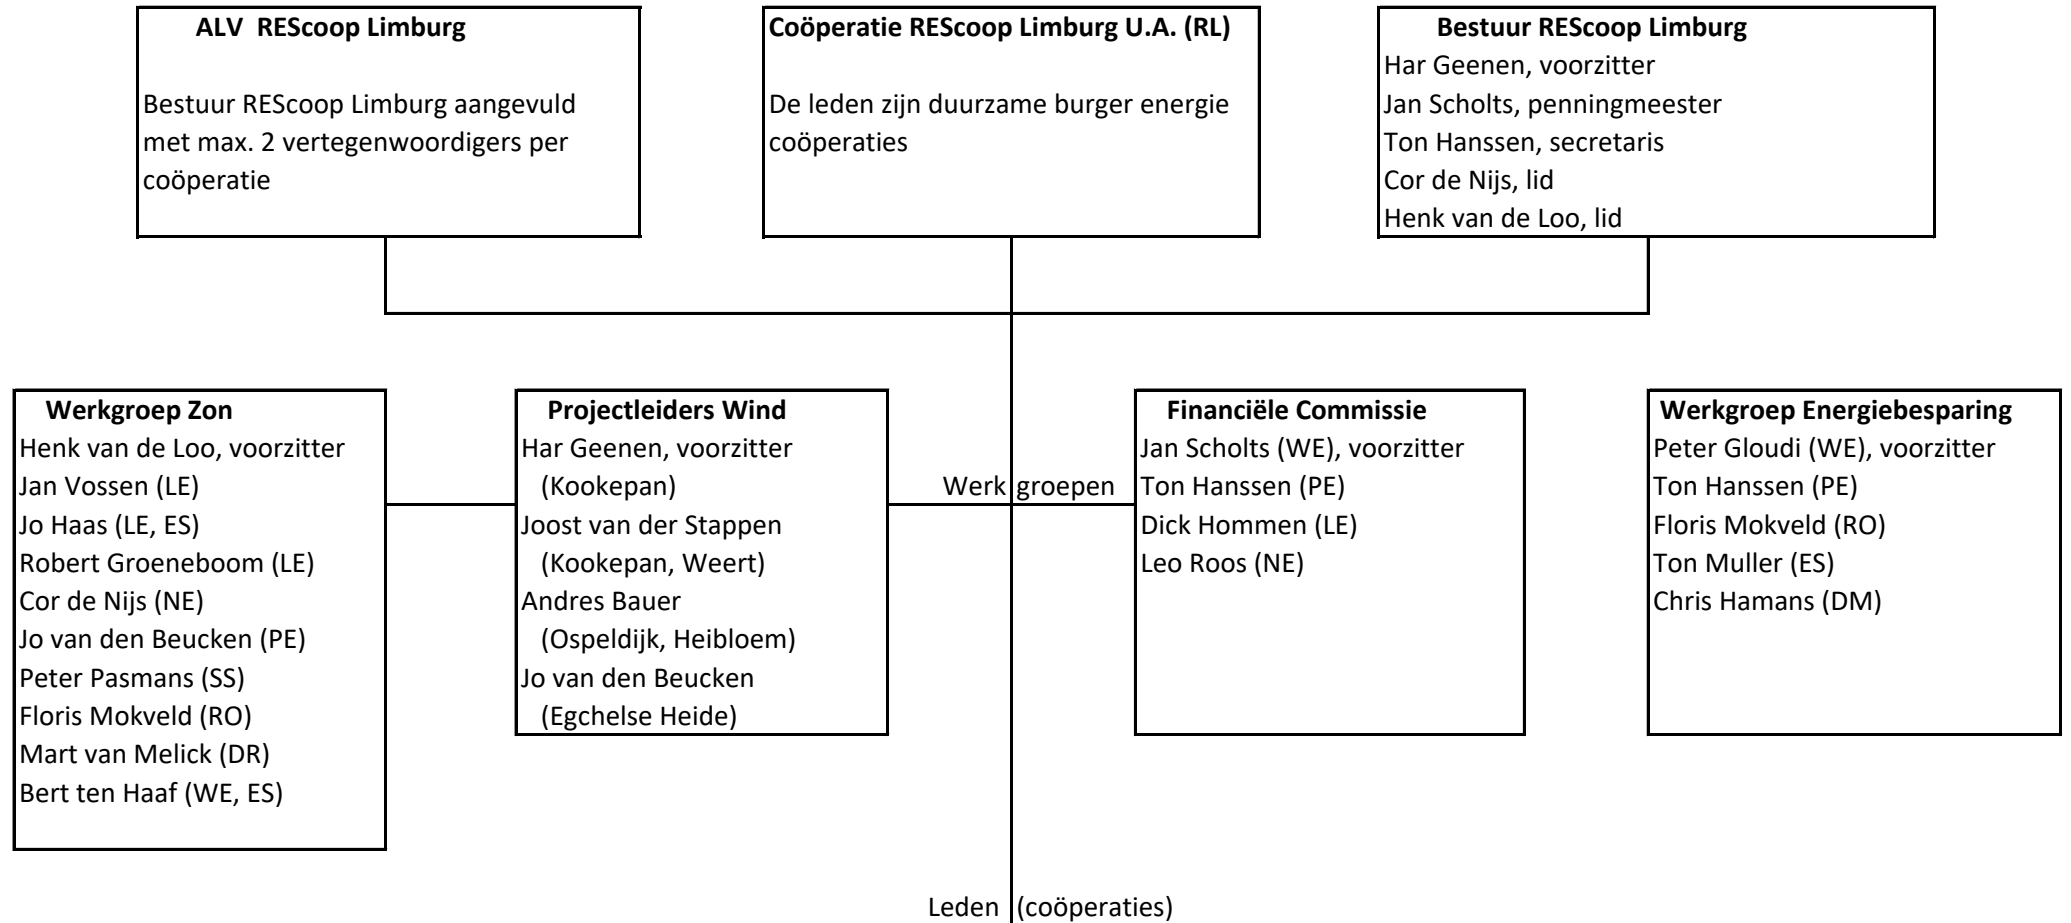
ALV RESCoop Limburg

Bestuur RESCoop Limburg aangevuld met max. 2 vertegenwoordigers per coöperatie

Coöperatie RESCoop Limburg U.A. (RL)

De leden zijn duurzame burger energie coöperaties

Bestuur RESCoop Limburg
Har Geenen, voorzitter
Jan Scholts, penningmeester
Ton Hanssen, secretaris
Cor de Nijs, lid
Henk van de Loo, lid

Werkgroep Zon
Henk van de Loo, voorzitter
Jan Vossen (LE)
Jo Haas (LE, ES)
Robert Groeneboom (LE)
Cor de Nijs (NE)
Jo van den Beucken (PE)
Peter Pasmans (SS)
Floris Mokveld (RO)
Mart van Melick (DR)
Bert ten Haaf (WE, ES)

Projectleiders Wind
Har Geenen, voorzitter (Kookepan)
Joost van der Stappen (Kookepan, Weert)
Andres Bauer (Ospeldijk, Heibloem)
Jo van den Beucken (Egchelse Heide)

Werk groepen

Financiële Commissie
Jan Scholts (WE), voorzitter
Ton Hanssen (PE)
Dick Hommen (LE)
Leo Roos (NE)

Werkgroep Energiebesparing
Peter Gloudi (WE), voorzitter
Ton Hanssen (PE)
Floris Mokveld (RO)
Ton Muller (ES)
Chris Hamans (DM)

Leden (coöperaties)